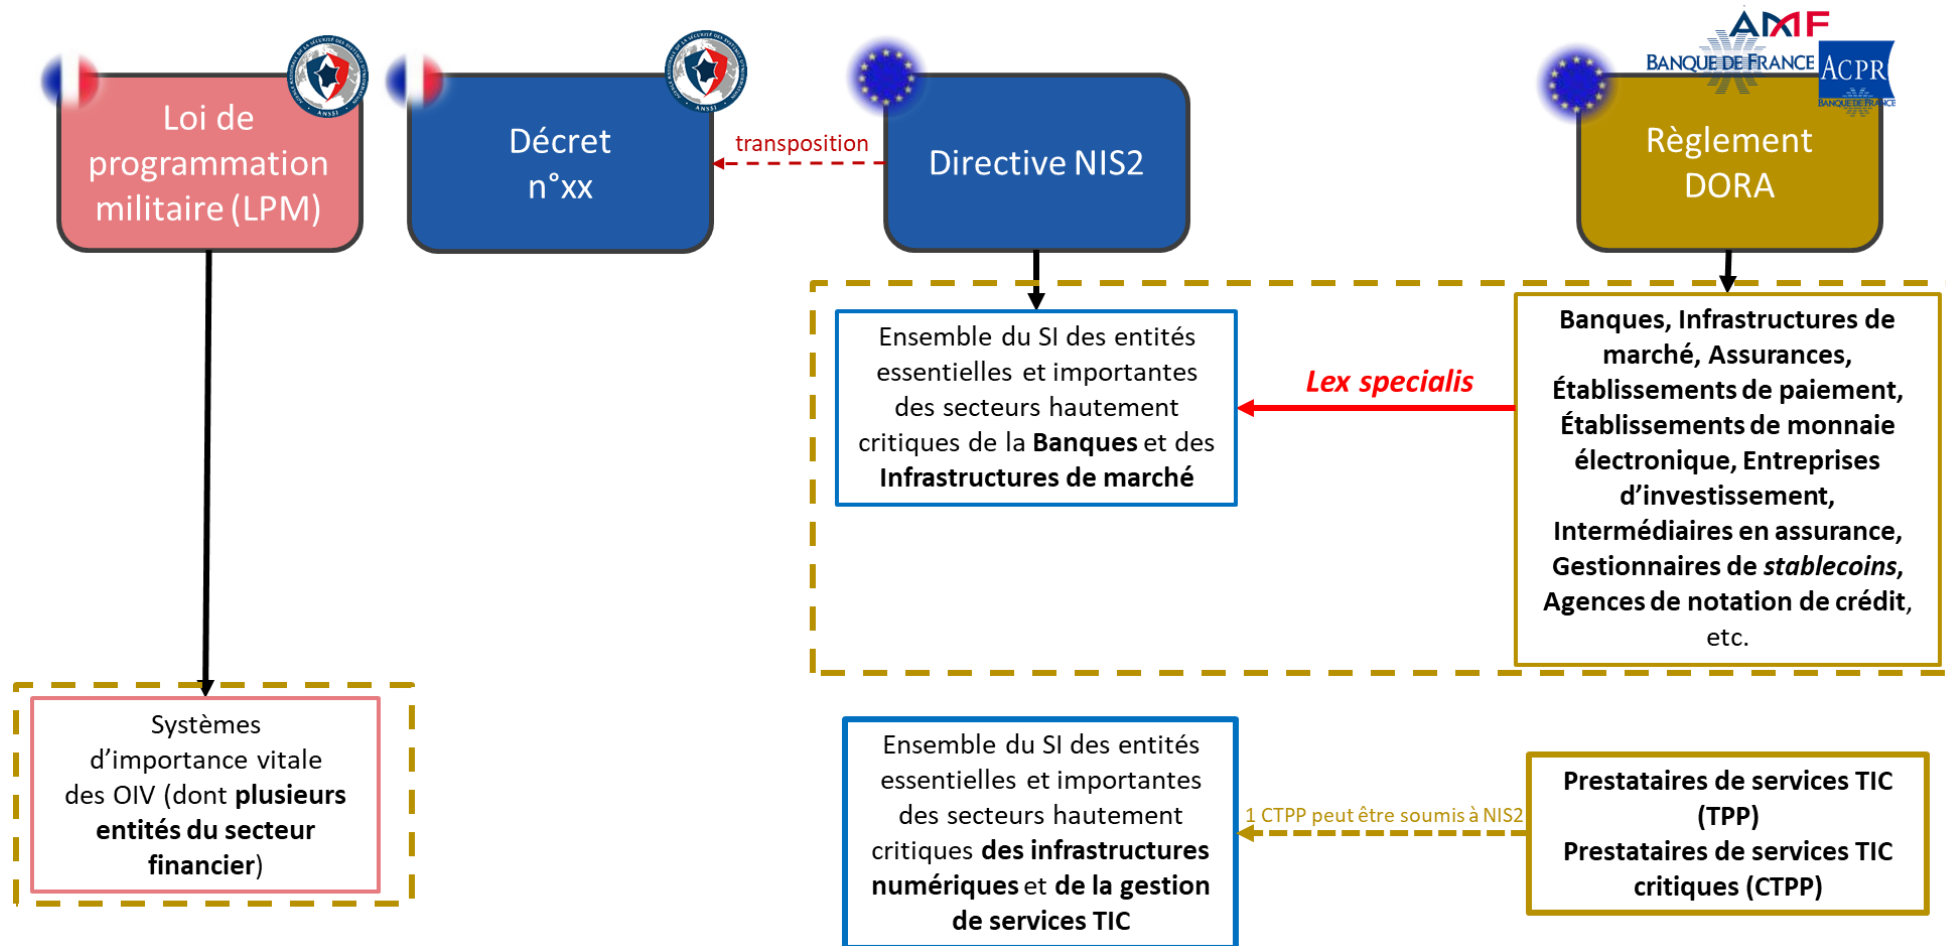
AMF
BANQUE DE FRANCE
ACPR
BANQUE DE FRANCE

Loi de programmation militaire (LPM)

Décret n°xx

transposition

Directive NIS2

Règlement DORA

Ensemble du SI des entités essentielles et importantes des secteurs hautement critiques de la **Banques** et des **Infrastructures de marché**

*Lex specialis*

**Banques, Infrastructures de marché, Assurances, Établissements de paiement, Établissements de monnaie électronique, Entreprises d'investissement, Intermédiaires en assurance, Gestionnaires de *stablecoins*, Agences de notation de crédit**, etc.

Systèmes d'importance vitale des OIV (dont **plusieurs entités du secteur financier**)

Ensemble du SI des entités essentielles et importantes des secteurs hautement critiques **des infrastructures numériques** et **de la gestion de services TIC**

1 CTPP peut être soumis à NIS2

**Prestataires de services TIC (TPP)**
**Prestataires de services TIC critiques (CTPP)**